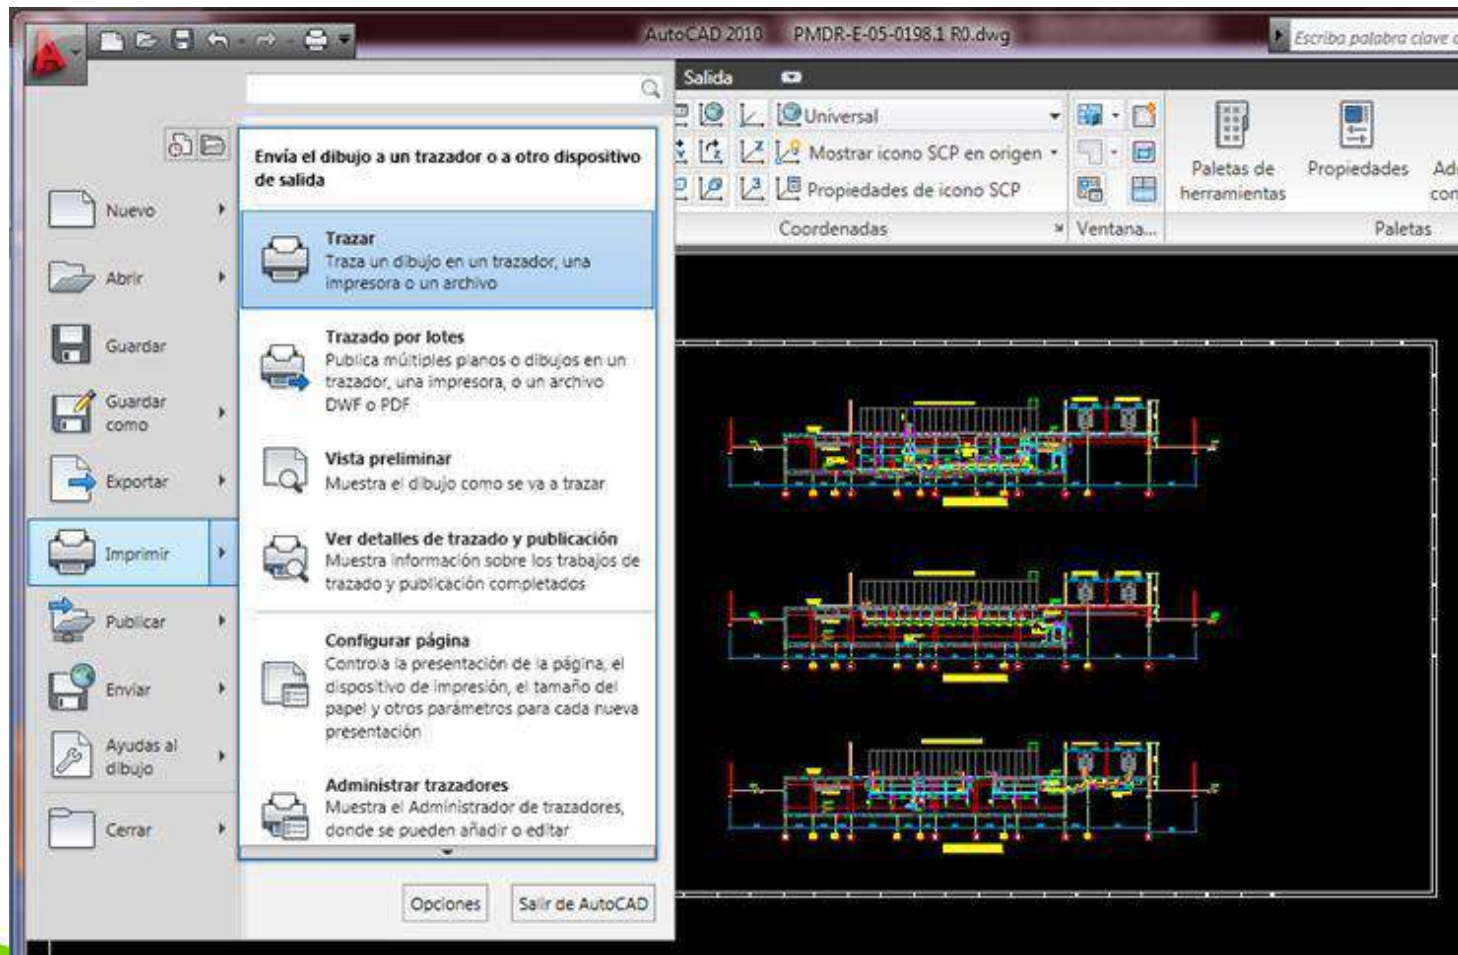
AutoCAD 2010 PMDR-E-05-0198.1 R0.dwg

Escriba palabra clave

Salida

Universal

Mostrar icono SCP en origen

Propiedades de icono SCP

Coordenadas

Ventana...

Paletas de herramientas

Propiedades

Ad con

Paletas

Envía el dibujo a un trazador o a otro dispositivo de salida

Nuevo

Abrir

Guardar

Guardar como

Exportar

Imprimir

Publicar

Enviar

Ayudas al dibujo

Cerrar

Trazar
Traza un dibujo en un trazador, una impresora o un archivo

Trazado por lotes
Publica múltiples planos o dibujos en un trazador, una impresora, o un archivo DWF o PDF

Vista preliminar
Muestra el dibujo como se va a trazar

Ver detalles de trazado y publicación
Muestra información sobre los trabajos de trazado y publicación completados

Configurar página
Controla la presentación de la página, el dispositivo de impresión, el tamaño del papel y otros parámetros para cada nueva presentación

Administrar trazadores
Muestra el Administrador de trazadores, donde se pueden añadir o editar

Opciones

Salir de AutoCAD